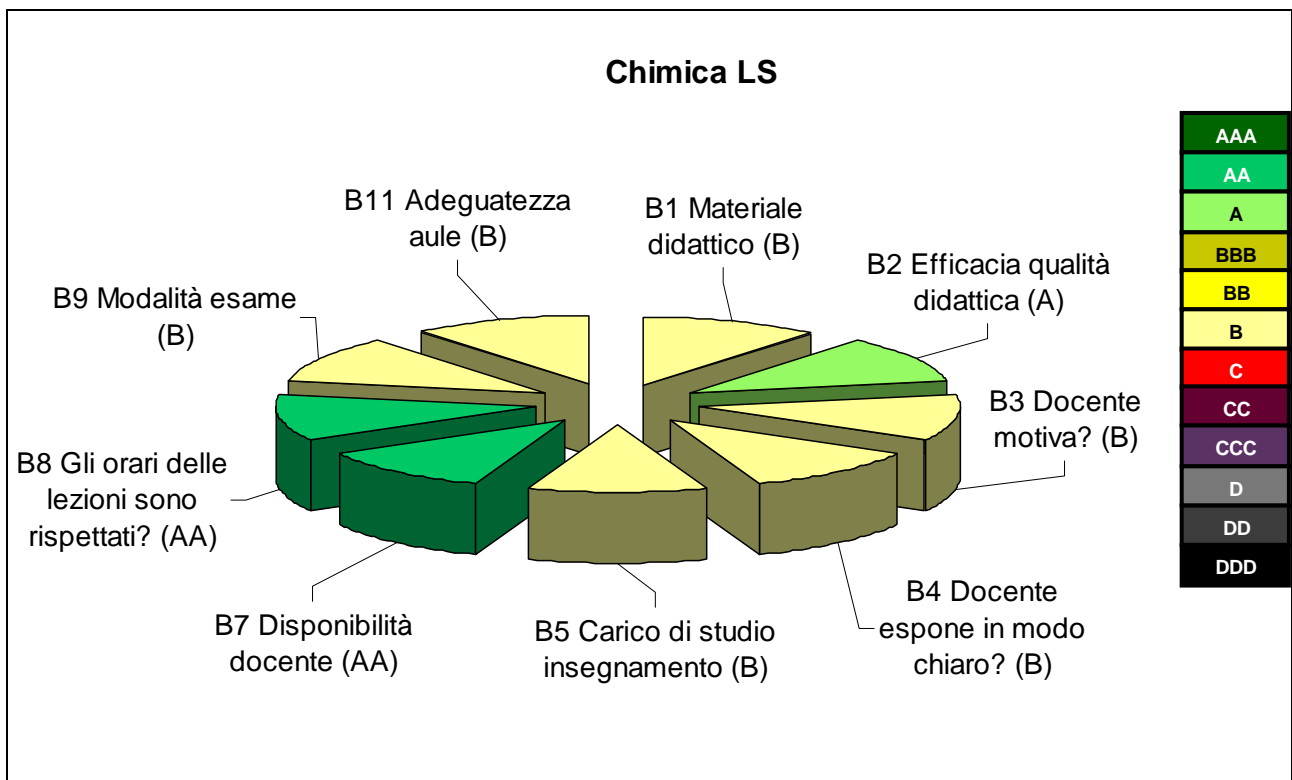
Chimica LS

B11 Adeguatezza aule (B)

B1 Materiale didattico (B)

B2 Efficacia qualità didattica (A)

B9 Modalità esame (B)

B3 Docente motiva? (B)

B8 Gli orari delle lezioni sono rispettati? (AA)

B7 Disponibilità docente (AA)

B5 Carico di studio insegnamento (B)

B4 Docente espone in modo chiaro? (B)

AAA
AA
A
BBB
BB
B
C
CC
CCC
D
DD
DDD